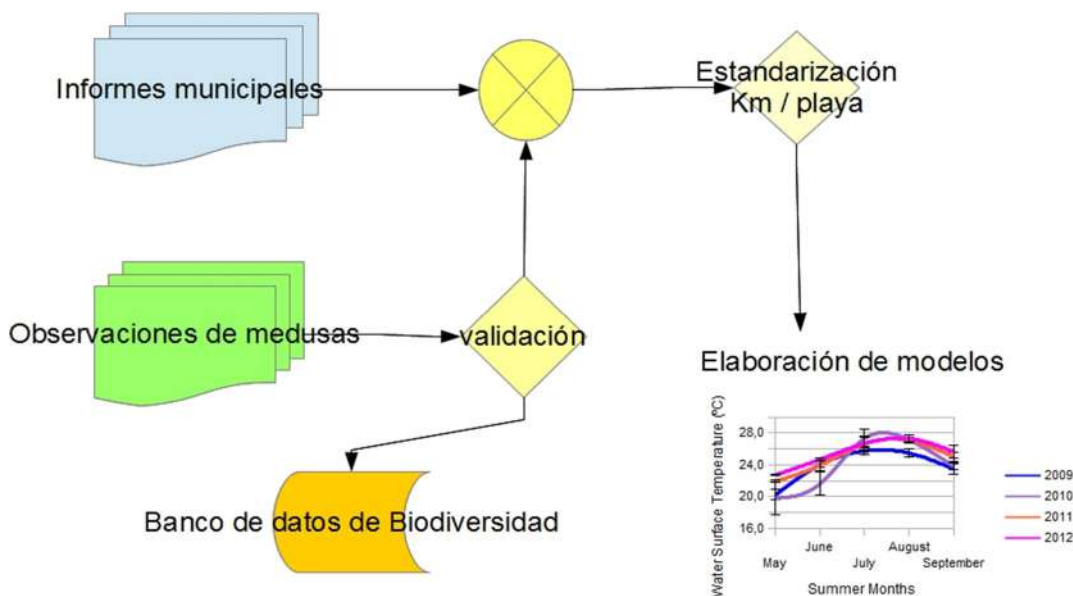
Informes municipales

Estandarización
Km / playa

Observaciones de medusas

validación

Elaboración de modelos

Water Surface Temperature (ºC)

28,0
24,0
20,0
16,0

May
June
July
August
September

Summer Months

2009
2010
2011
2012

Banco de datos de Biodiversidad